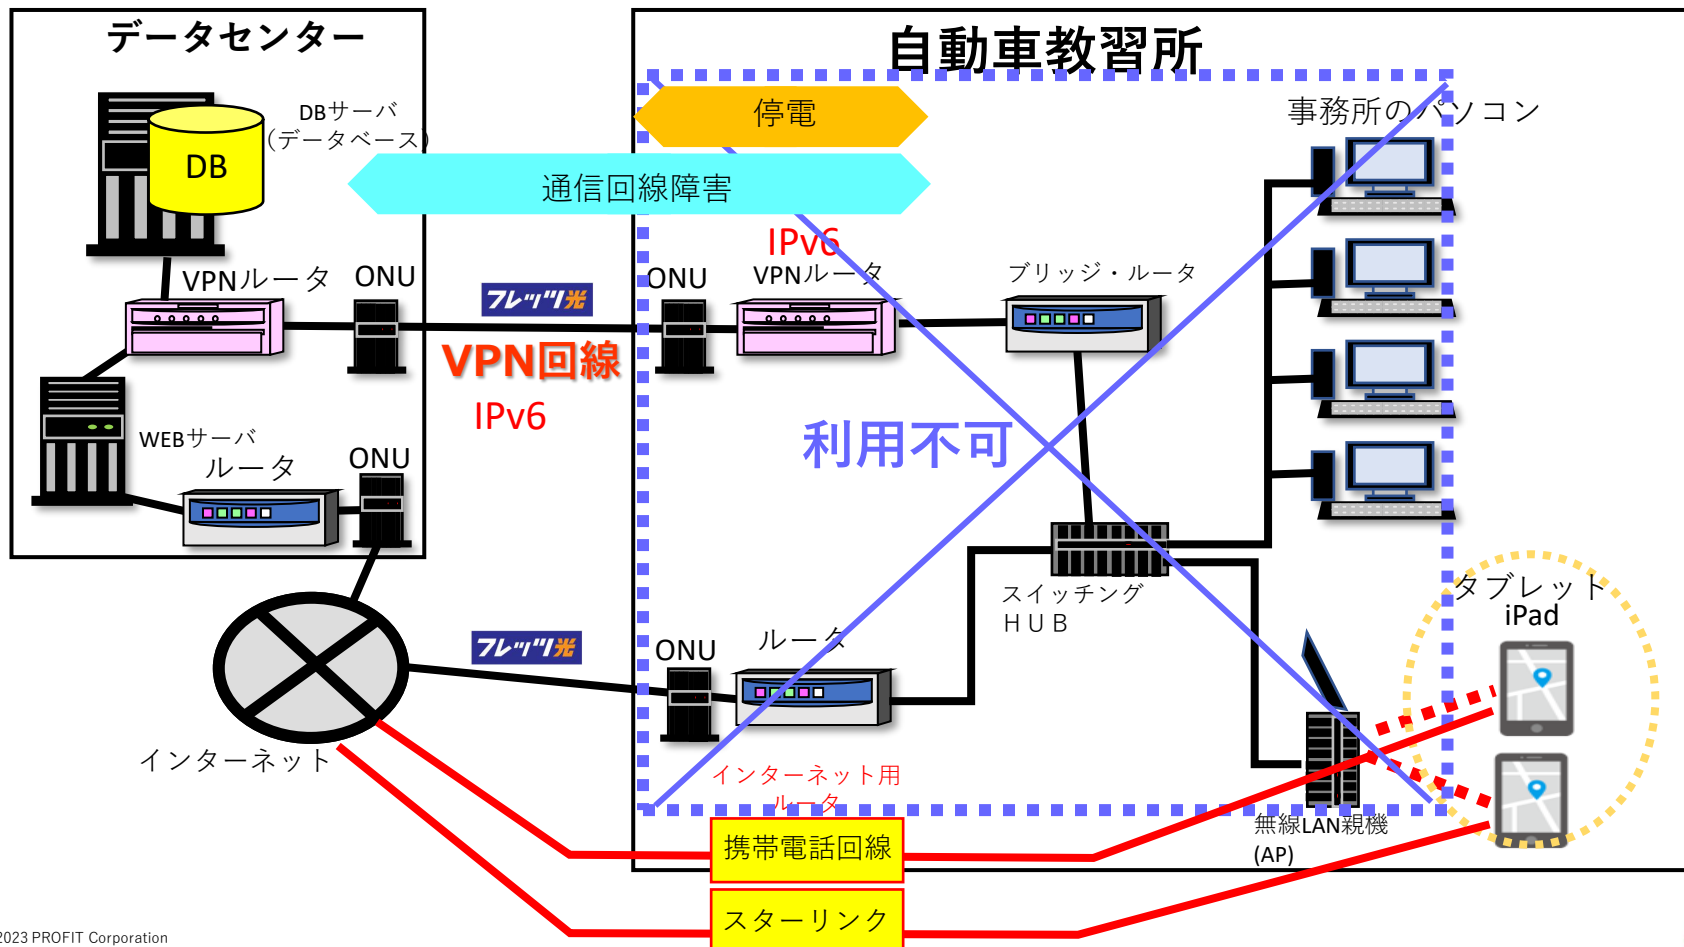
データセンター

DB

DBサーバ
(データベース)

VPNルータ
ONU

WEBサーバ
ルータ
ONU

インターネット

自動車教習所

停電

通信回線障害

フレッツ光

VPN回線

IPv6

ONU

IPv6
VPNルータ

ブリッジ・ルータ

事務所のパソコン

利用不可

スイッチング
HUB

フレッツ光

ONU

ルータ

インターネット用
ルータ

タブレット
iPad

無線LAN親機
(AP)

携帯電話回線

スターリンク

2023 PROFIT Corporation